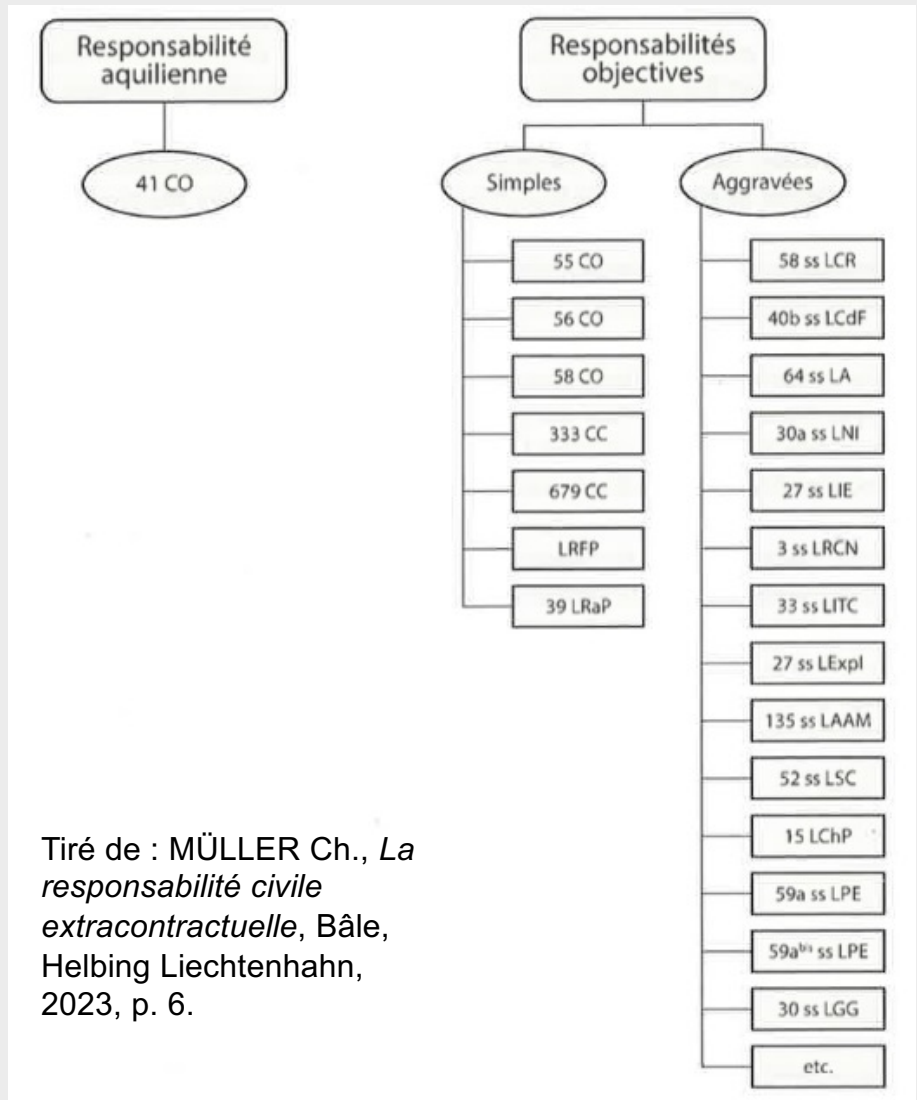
Responsabilité aquilienne

41 CO

Responsabilités objectives

Simples

55 CO

56 CO

58 CO

333 CC

679 CC

LRFP

39 LRaP

Aggravées

58 ss LCR

40b ss LCdF

64 ss LA

30a ss LNI

27 ss LIE

3 ss LRCN

33 ss LITC

27 ss LExpl

135 ss LAAM

52 ss LSC

15 LChP

59a ss LPE

59a$^{bis}$ ss LPE

30 ss LGG

etc.

Tiré de : MÜLLER Ch., *La responsabilité civile extracontractuelle*, Bâle, Helbing Liechtenhahn, 2023, p. 6.